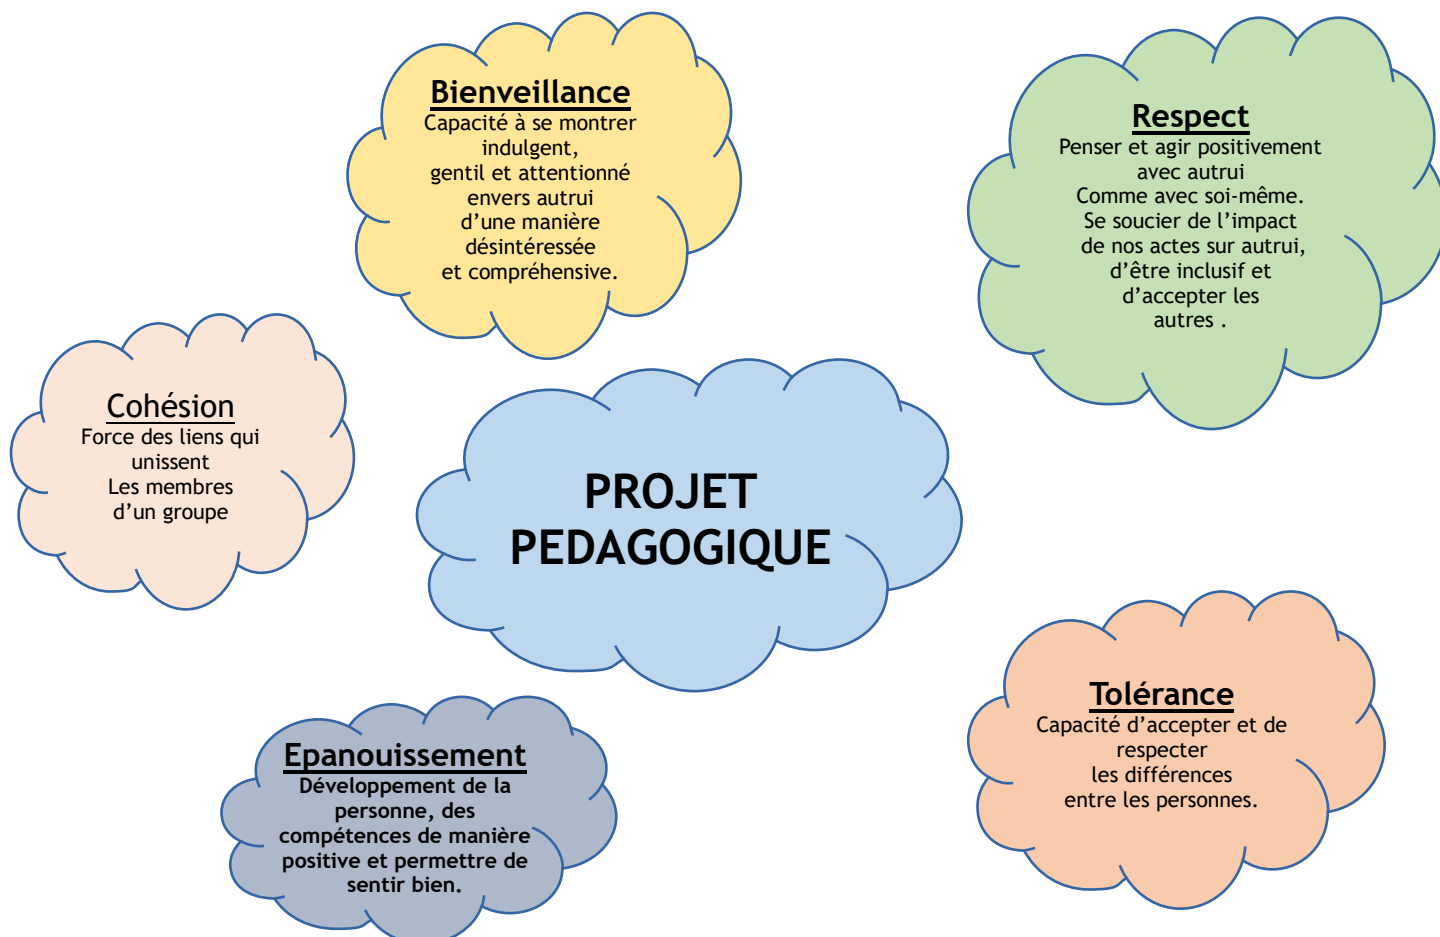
Bienveillance
Capacité à se montrer indulgent, gentil et attentionné envers autrui d'une manière désintéressée et compréhensive.

Respect
Penser et agir positivement avec autrui Comme avec soi-même. Se soucier de l'impact de nos actes sur autrui, d'être inclusif et d'accepter les autres .

Cohésion
Force des liens qui unissent Les membres d'un groupe

PROJET PEDAGOGIQUE

Tolérance
Capacité d'accepter et de respecter les différences entre les personnes.

Epanouissement
Développement de la personne, des compétences de manière positive et permettre de sentir bien.